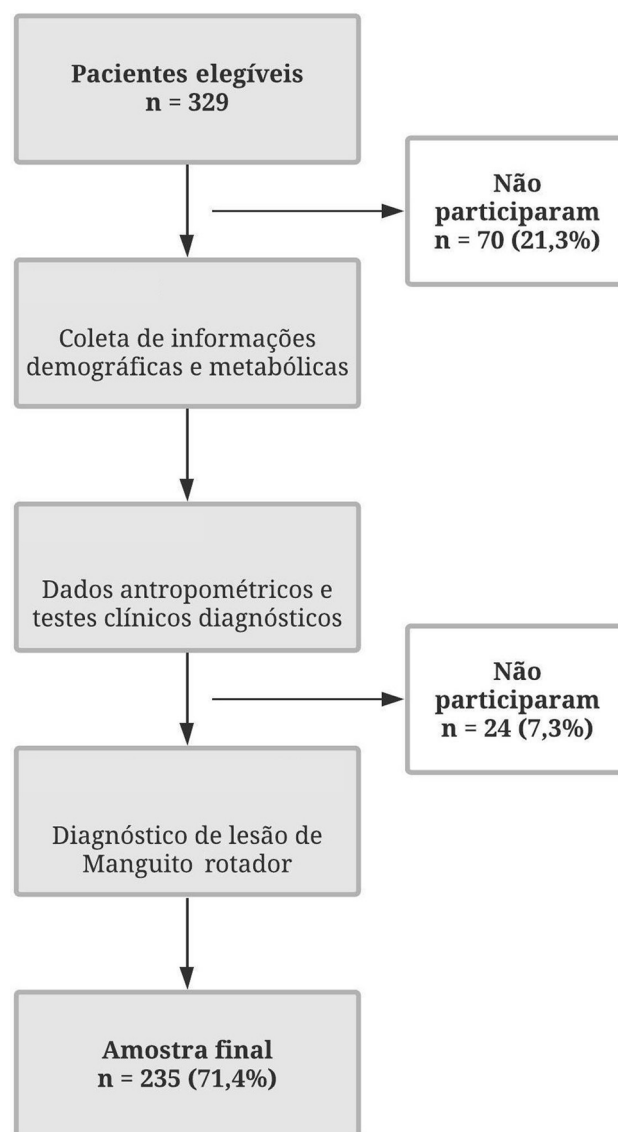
Pacientes elegíveis
n = 329

Não participaram
n = 70 (21,3%)

Coleta de informações demográficas e metabólicas

Dados antropométricos e testes clínicos diagnósticos

Não participaram
n = 24 (7,3%)

Diagnóstico de lesão de Manguito rotador

Amostra final
n = 235 (71,4%)